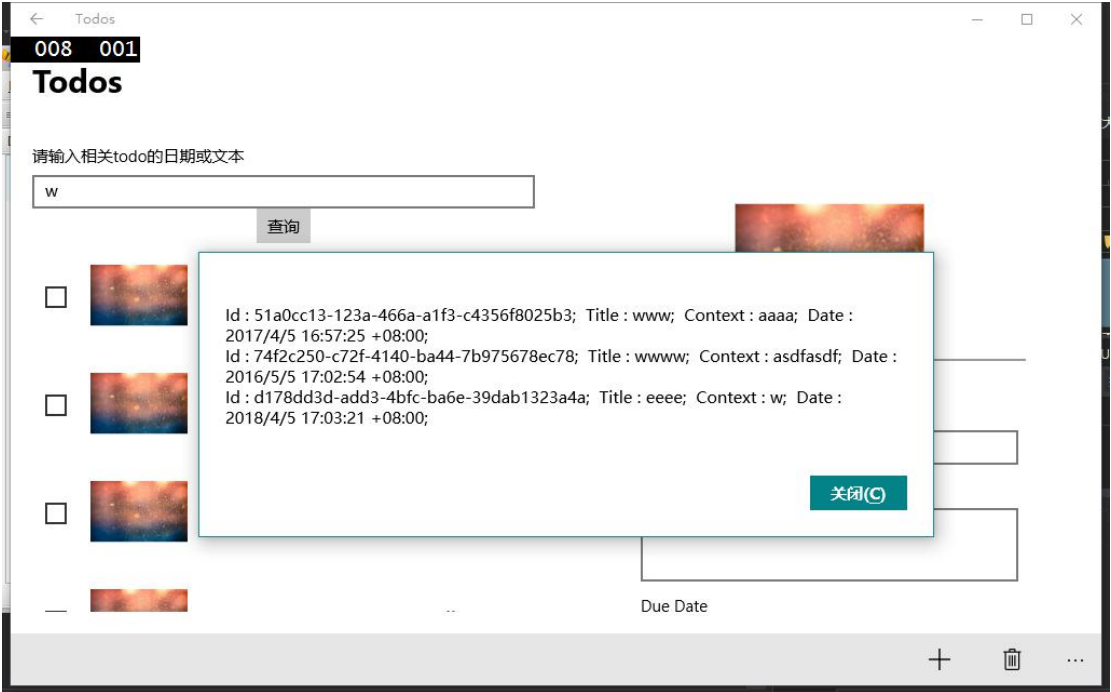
← Todos

008 001

Todos

请输入相关todo的日期或文本

w

查询

Id : 51a0cc13-123a-466a-a1f3-c4356f8025b3; Title : www; Context : aaaa; Date : 2017/4/5 16:57:25 +08:00;
Id : 74f2c250-c72f-4140-ba44-7b975678ec78; Title : wwww; Context : asdfasdf; Date : 2016/5/5 17:02:54 +08:00;
Id : d178dd3d-add3-4bfc-ba6e-39dab1323a4a; Title : eeee; Context : w; Date : 2018/4/5 17:03:21 +08:00;

关闭(C)

Due Date

+ ...